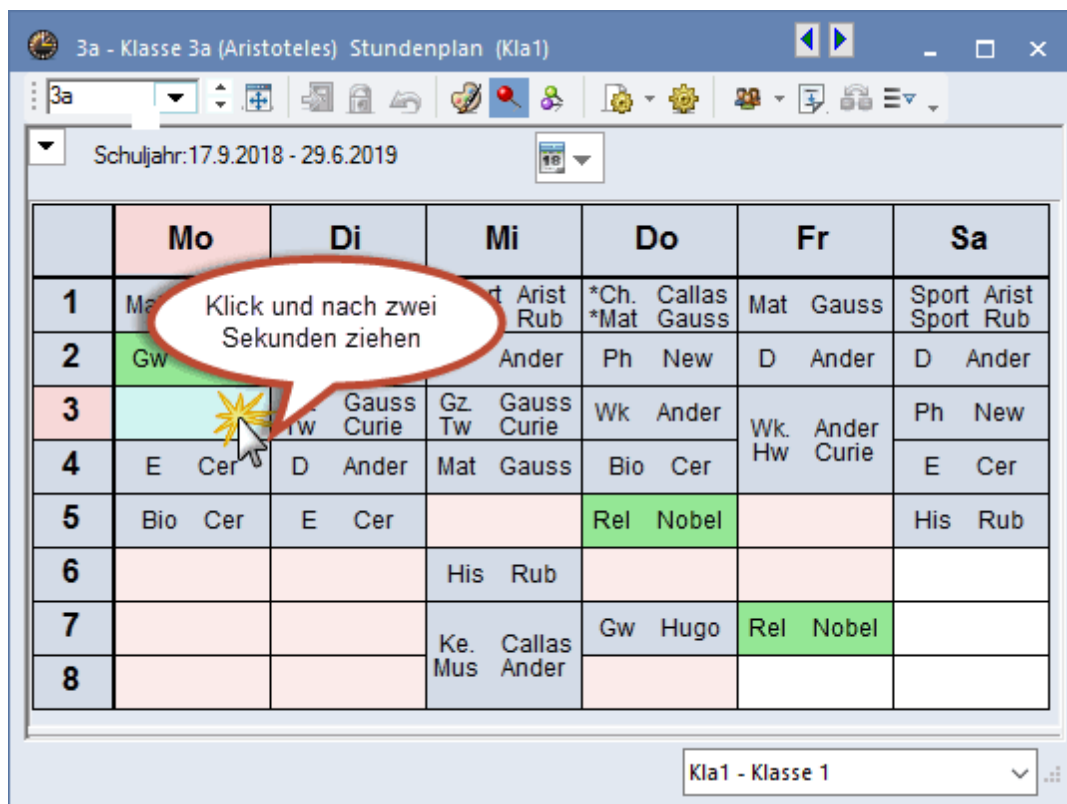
3a - Klasse 3a (Aristoteles) Stundenplan (Kla1)

3a

Schuljahr:17.9.2018 - 29.6.2019

|   | Mo | Di | Mi | Do | Fr | Sa |
|---|---|---|---|---|---|---|
| 1 | Ma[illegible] | | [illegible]rt Arist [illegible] Rub | *Ch. Callas *Mat Gauss | Mat Gauss | Sport Arist Sport Rub |
| 2 | Gw | | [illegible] Ander | Ph New | D Ander | D Ander |
| 3 | | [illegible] Gauss Tw Curie | Gz. Gauss Tw Curie | Wk Ander | Wk. Ander Hw Curie | Ph New |
| 4 | E Cer | D Ander | Mat Gauss | Bio Cer | | E Cer |
| 5 | Bio Cer | E Cer | | Rel Nobel | | His Rub |
| 6 | | | His Rub | | | |
| 7 | | | Ke. Callas Mus Ander | Gw Hugo | Rel Nobel | |
| 8 | | | | | | |

Klick und nach zwei Sekunden ziehen

Kla1 - Klasse 1